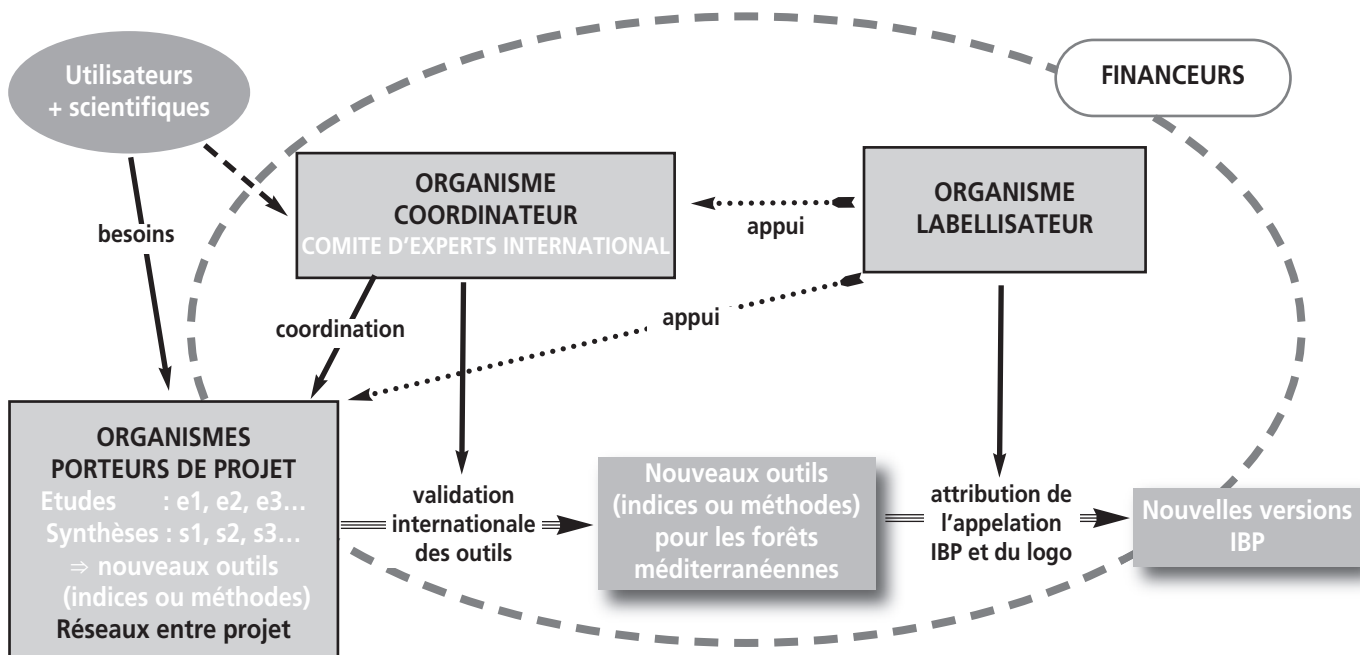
Utilisateurs + scientifiques

FINANCEURS

ORGANISME COORDINATEUR
COMITE D'EXPERTS INTERNATIONAL

appui

ORGANISME LABELLISATEUR

besoins

coordination

appui

ORGANISMES PORTEURS DE PROJET
Etudes : e1, e2, e3…
Synthèses : s1, s2, s3…
⇒ nouveaux outils (indices ou méthodes)
Réseaux entre projet

validation internationale des outils

Nouveaux outils (indices ou méthodes) pour les forêts méditerranéennes

attribution de l'appelation IBP et du logo

Nouvelles versions IBP